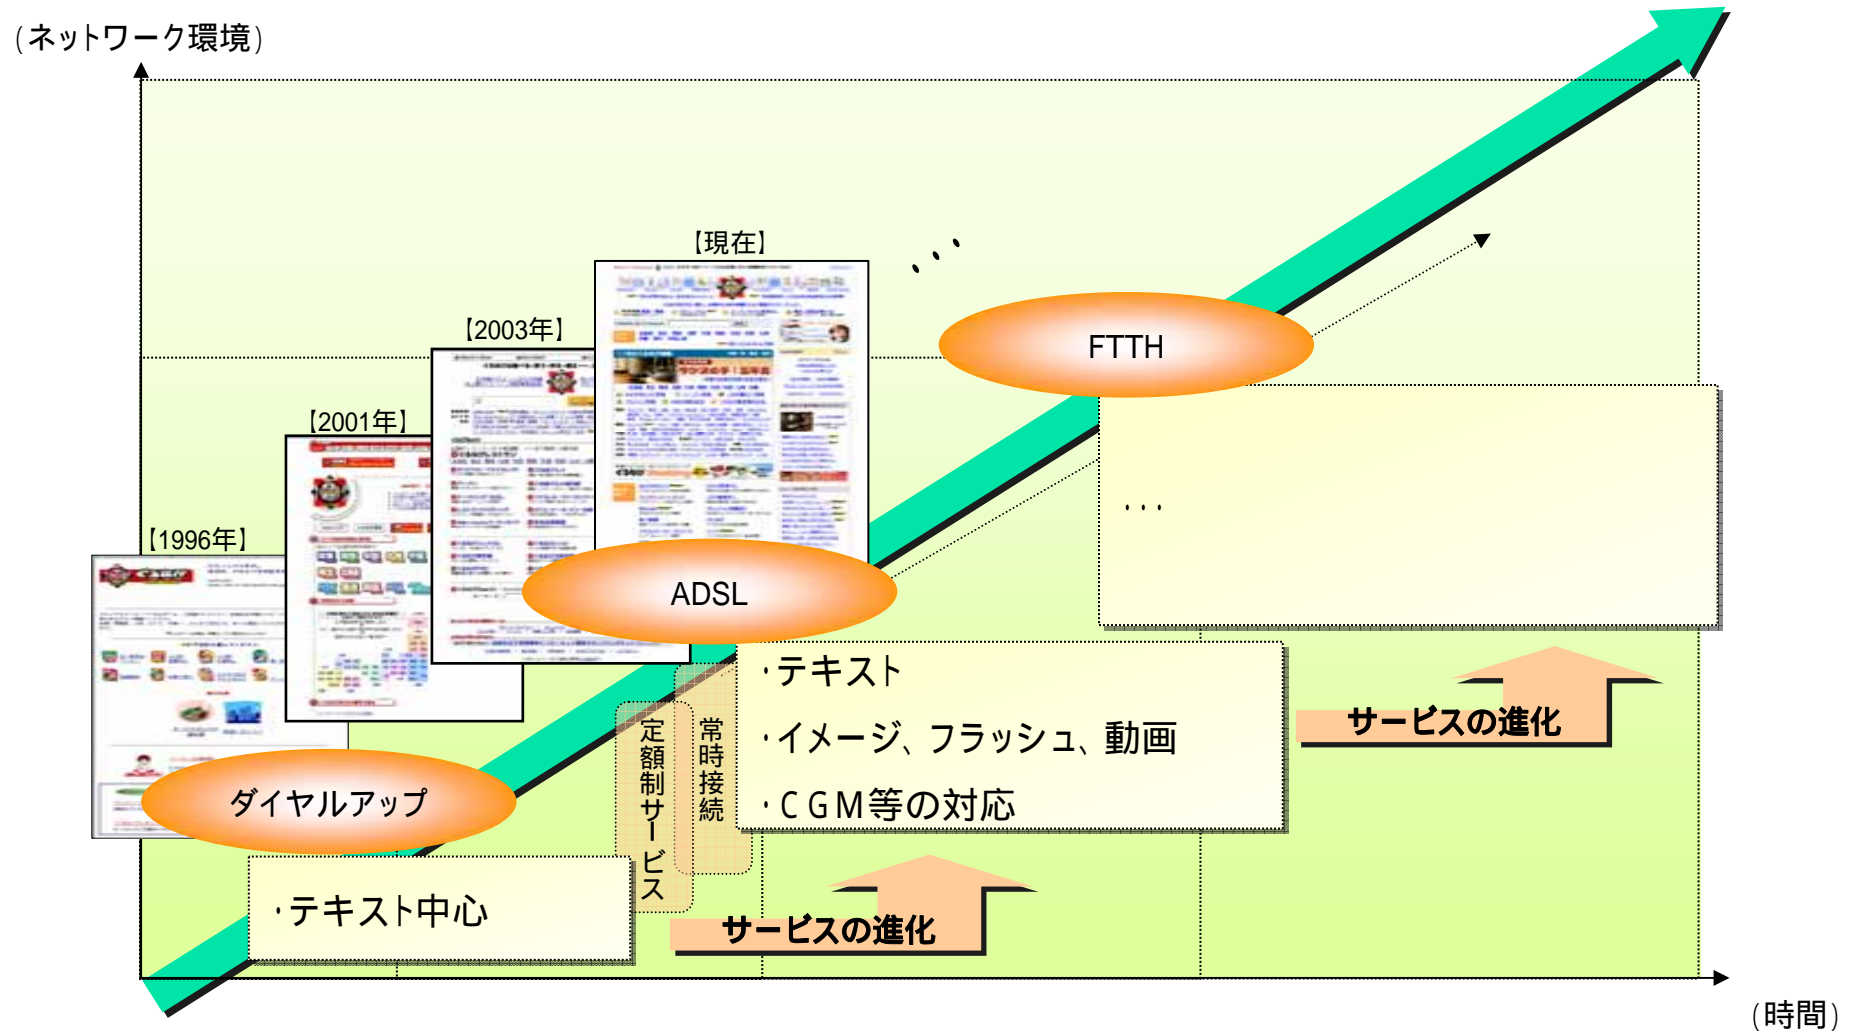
(ネットワーク環境)

【現在】

・・・

【2003年】

FTTH

【2001年】

・・・

【1996年】

ADSL

・テキスト

・イメージ、フラッシュ、動画

・CGM等の対応

サービスの進化

定額制サービス

常時接続

ダイヤルアップ

・テキスト中心

サービスの進化

(時間)